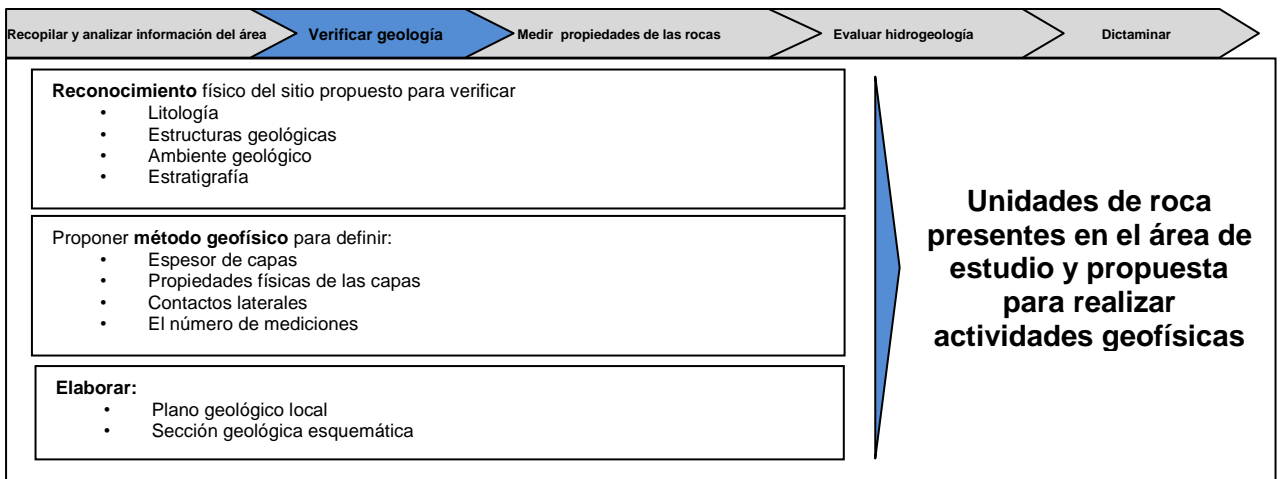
Recopilar y analizar información del área

Verificar geología

Medir propiedades de las rocas

Evaluar hidrogeología

Dictaminar

**Reconocimiento** físico del sitio propuesto para verificar
- Litología
- Estructuras geológicas
- Ambiente geológico
- Estratigrafía

Proponer **método geofísico** para definir:
- Espesor de capas
- Propiedades físicas de las capas
- Contactos laterales
- El número de mediciones

**Elaborar:**
- Plano geológico local
- Sección geológica esquemática

**Unidades de roca presentes en el área de estudio y propuesta para realizar actividades geofísicas**